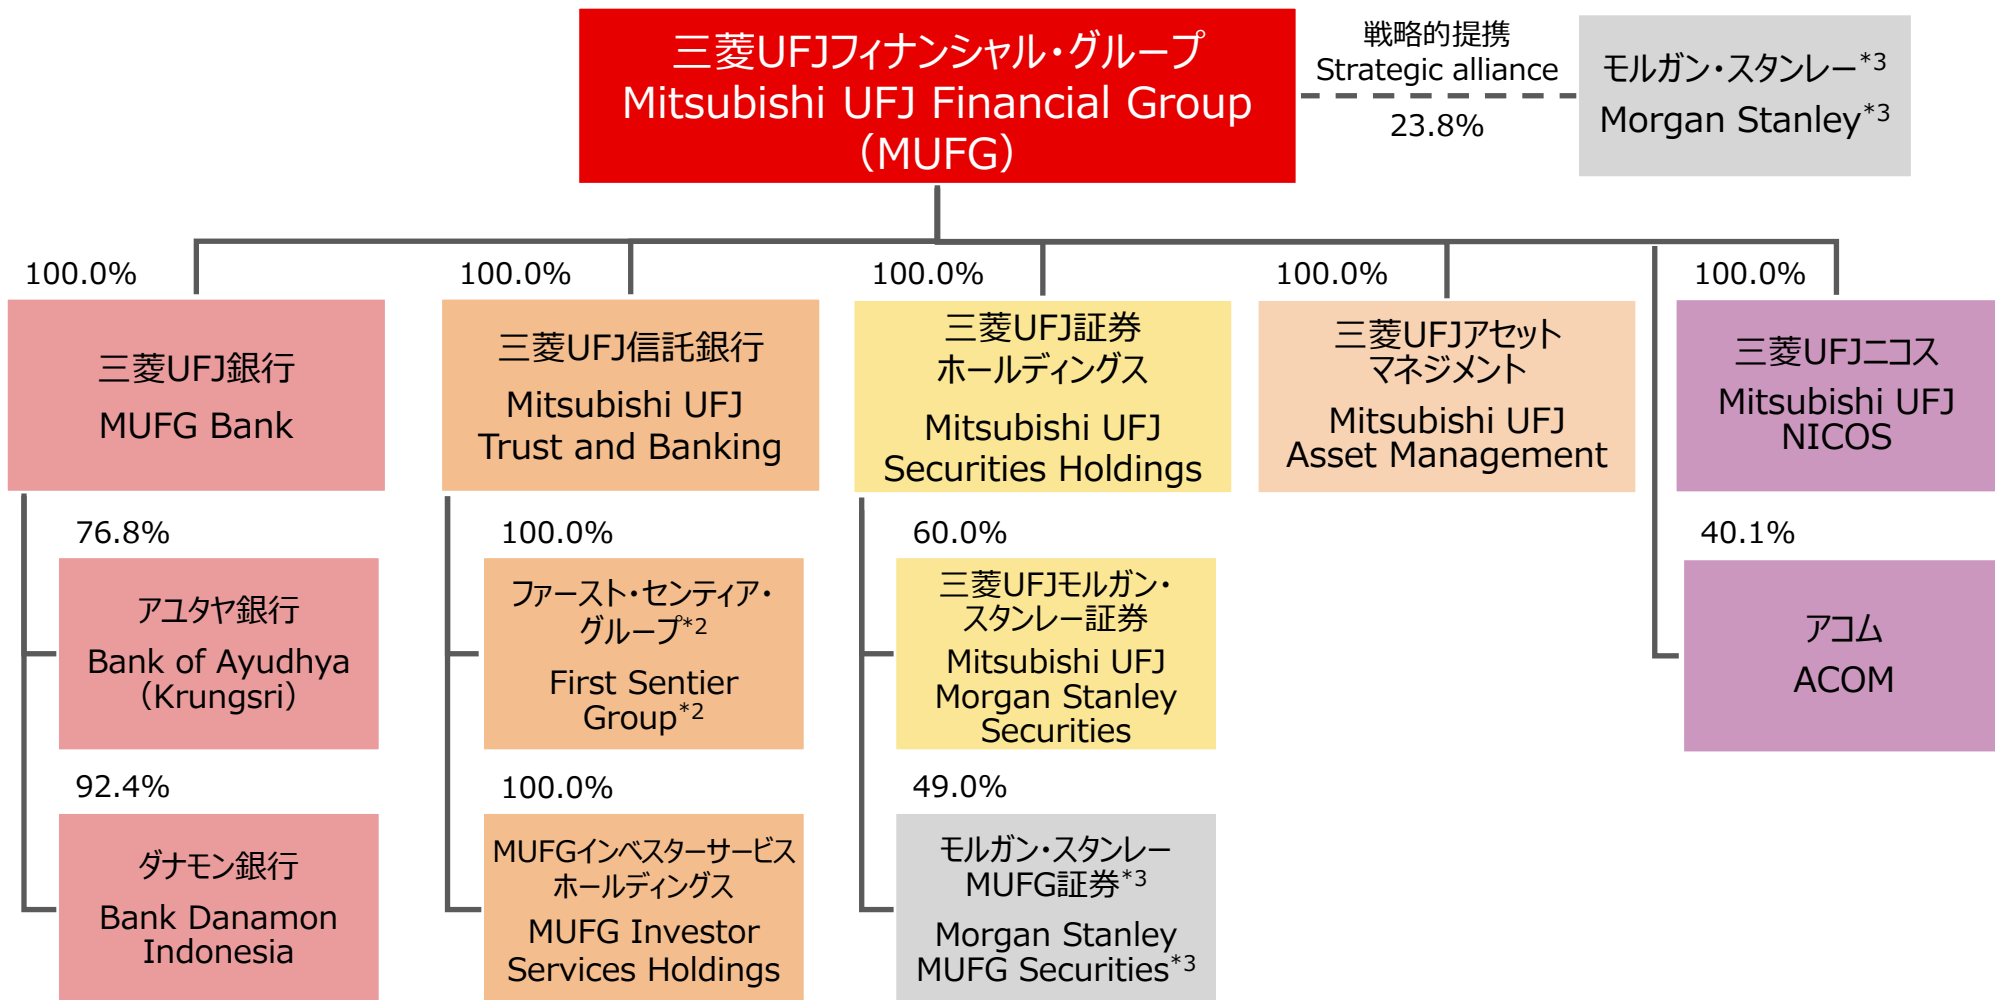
三菱UFJフィナンシャル・グループ
Mitsubishi UFJ Financial Group
(MUFG)

戦略的提携
Strategic alliance
23.8%

モルガン・スタンレー$^{*3}$
Morgan Stanley$^{*3}$

100.0%
三菱UFJ銀行
MUFG Bank

100.0%
三菱UFJ信託銀行
Mitsubishi UFJ Trust and Banking

100.0%
三菱UFJ証券ホールディングス
Mitsubishi UFJ Securities Holdings

100.0%
三菱UFJアセットマネジメント
Mitsubishi UFJ Asset Management

100.0%
三菱UFJニコス
Mitsubishi UFJ NICOS

76.8%
アユタヤ銀行
Bank of Ayudhya (Krungsri)

92.4%
ダナモン銀行
Bank Danamon Indonesia

100.0%
ファースト・センティア・グループ$^{*2}$
First Sentier Group$^{*2}$

100.0%
MUFGインベスターサービスホールディングス
MUFG Investor Services Holdings

60.0%
三菱UFJモルガン・スタンレー証券
Mitsubishi UFJ Morgan Stanley Securities

49.0%
モルガン・スタンレーMUFG証券$^{*3}$
Morgan Stanley MUFG Securities$^{*3}$

40.1%
アコム
ACOM